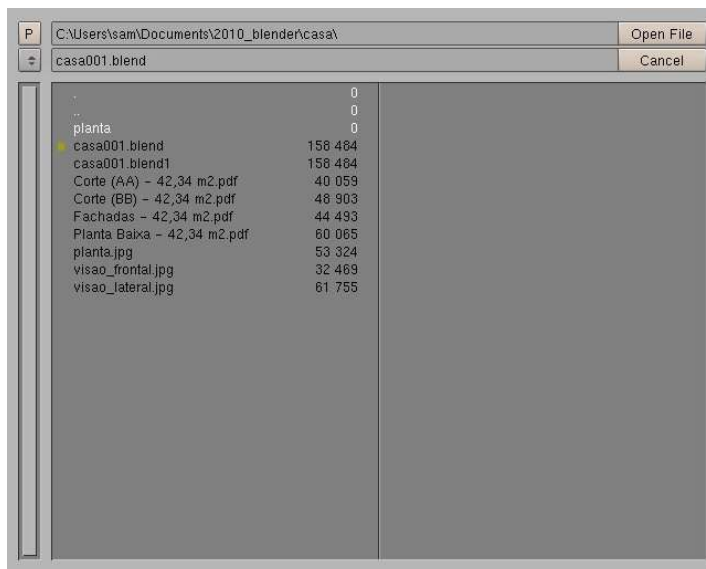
P C:\Users\sam\Documents\2010_blender\casa\ Open File
casa001.blend Cancel

| | |
|---|---|
| . | 0 |
| .. | 0 |
| planta | 0 |
| casa001.blend | 158 484 |
| casa001.blend1 | 158 484 |
| Corte (AA) - 42,34 m2.pdf | 40 059 |
| Corte (BB) - 42,34 m2.pdf | 48 903 |
| Fachadas - 42,34 m2.pdf | 44 493 |
| Planta Baixa - 42,34 m2.pdf | 60 065 |
| planta.jpg | 53 324 |
| visao_frontal.jpg | 32 469 |
| visao_lateral.jpg | 61 755 |